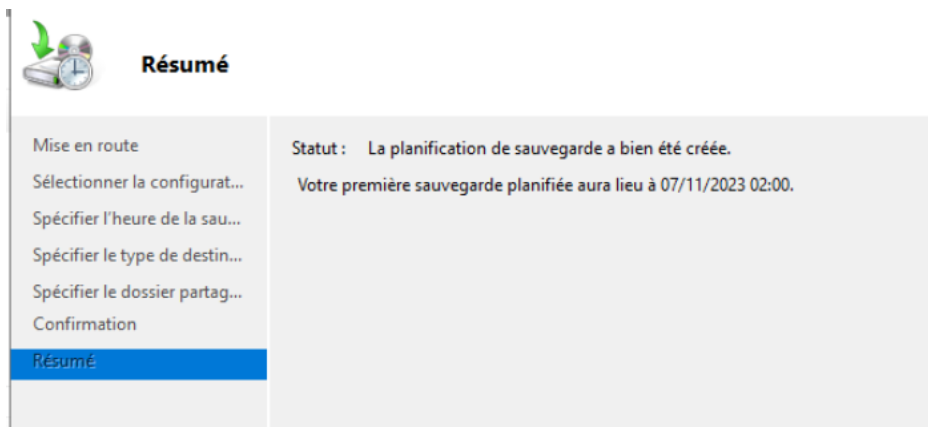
Résumé

Mise en route
Sélectionner la configurat...
Spécifier l'heure de la sau...
Spécifier le type de destin...
Spécifier le dossier partag...
Confirmation
Résumé

Statut : La planification de sauvegarde a bien été créée.

Votre première sauvegarde planifiée aura lieu à 07/11/2023 02:00.